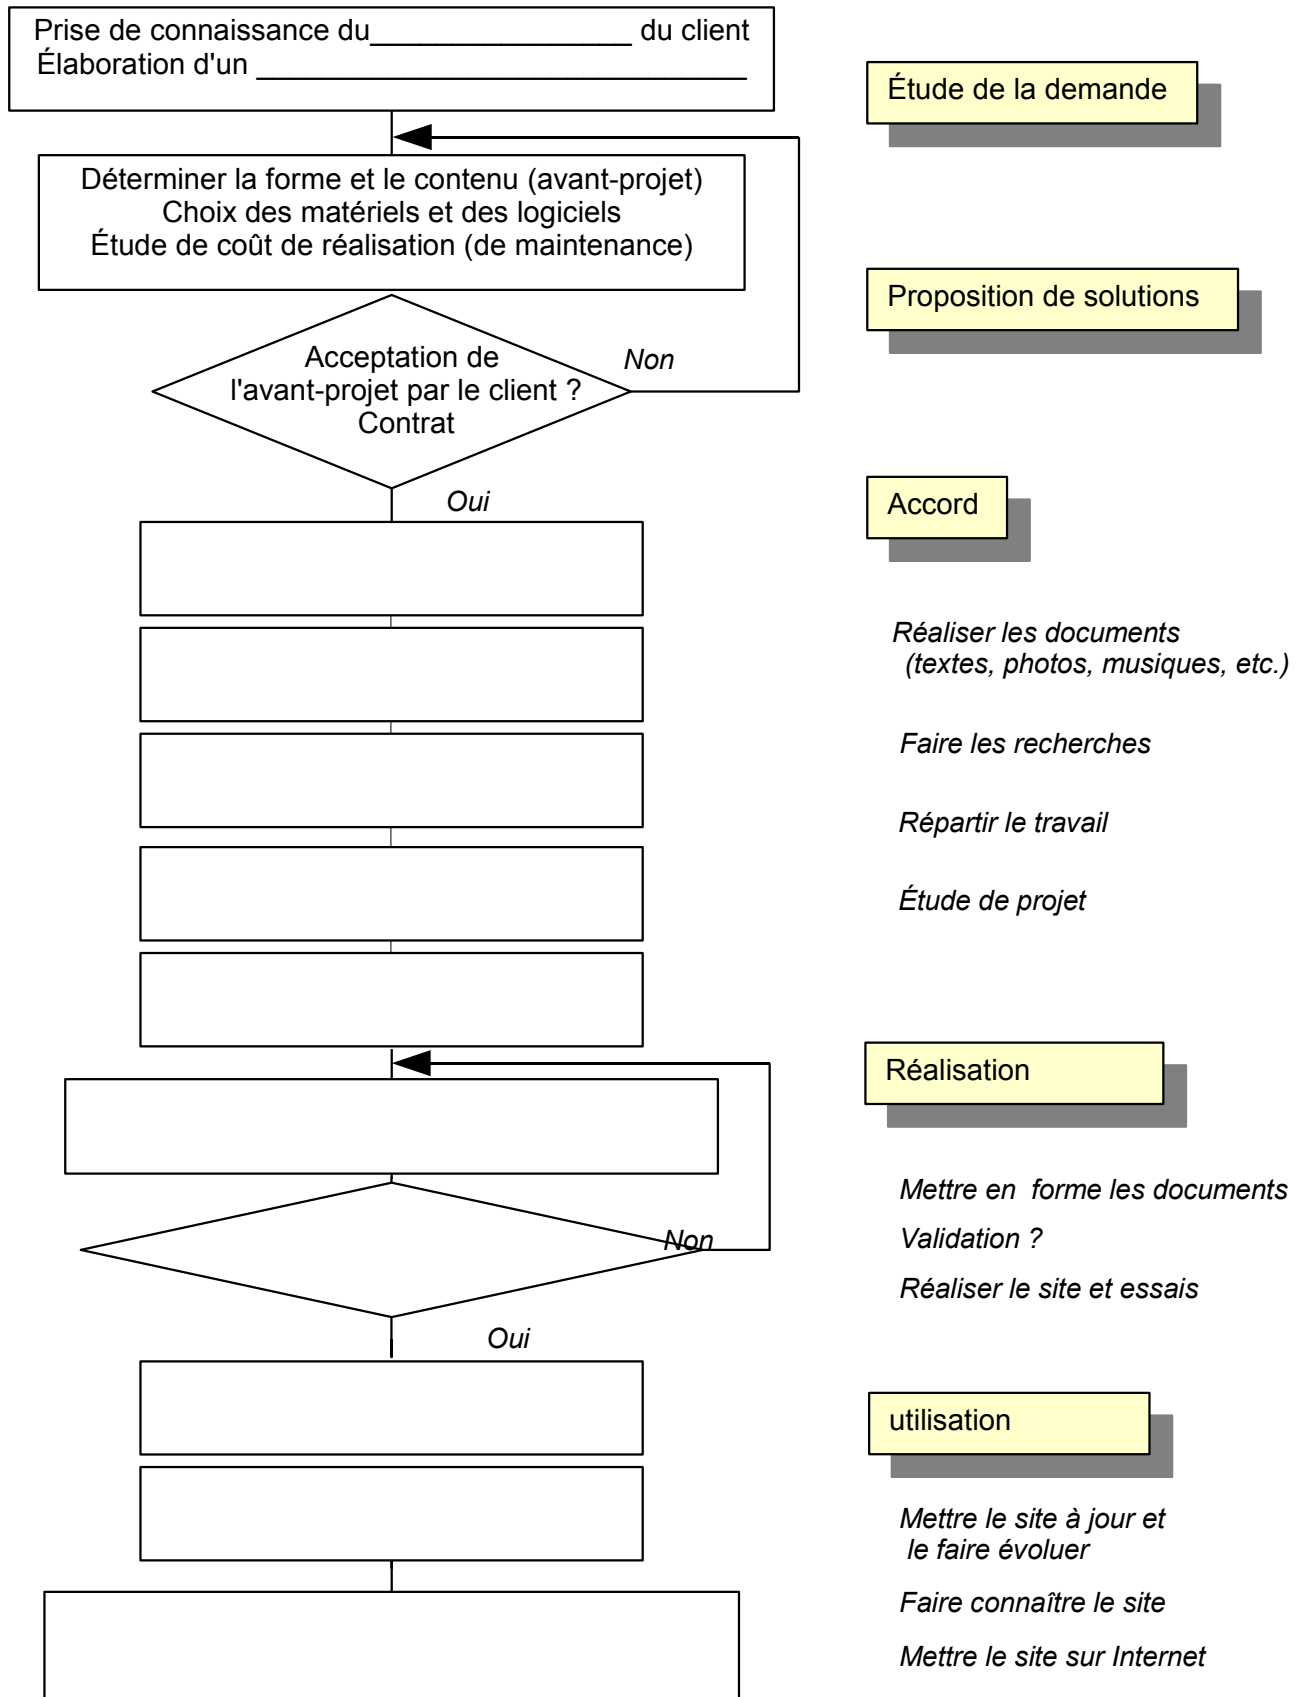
Prise de connaissance du_______________ du client
Élaboration d'un ______________________________

Étude de la demande

Déterminer la forme et le contenu (avant-projet)
Choix des matériels et des logiciels
Étude de coût de réalisation (de maintenance)

Proposition de solutions

Acceptation de l'avant-projet par le client ? Contrat

Non

Oui

Accord

Réaliser les documents (textes, photos, musiques, etc.)

Faire les recherches

Répartir le travail

Étude de projet

Réalisation

Non

Oui

Mettre en forme les documents

Validation ?

Réaliser le site et essais

utilisation

Mettre le site à jour et le faire évoluer

Faire connaître le site

Mettre le site sur Internet